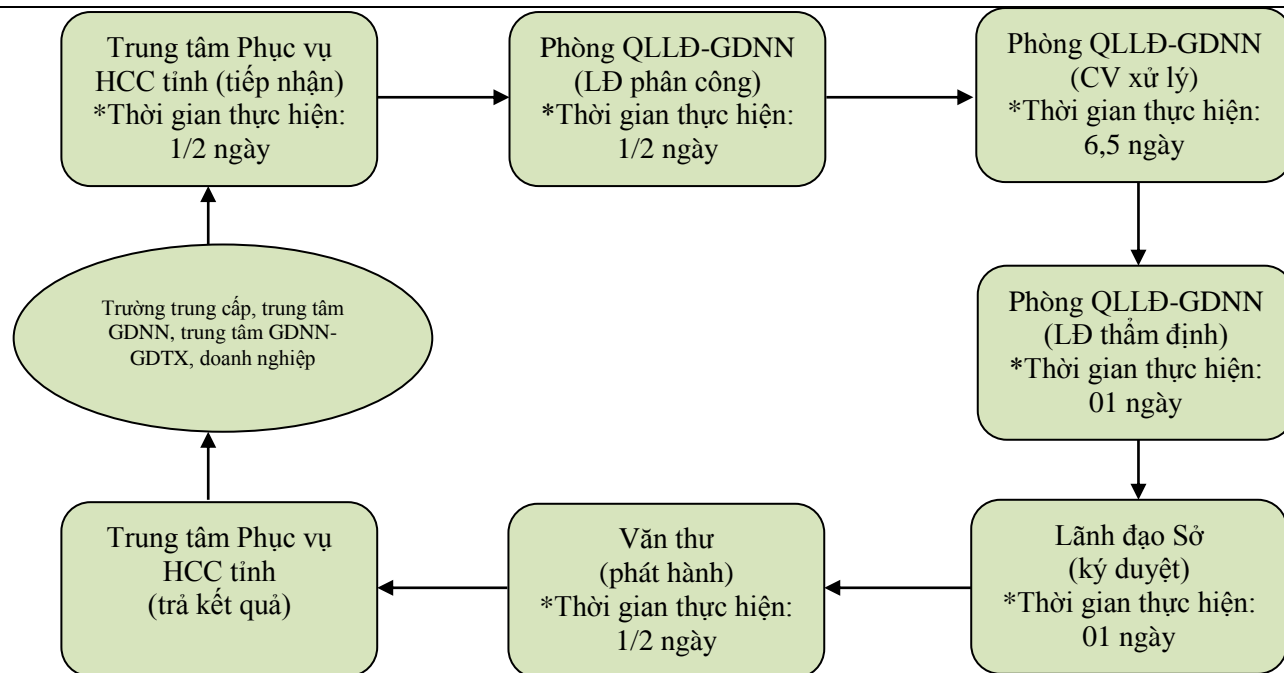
Trung tâm Phục vụ HCC tỉnh (tiếp nhận)
*Thời gian thực hiện: 1/2 ngày

Phòng QLLĐ-GDNN
(LĐ phân công)
*Thời gian thực hiện: 1/2 ngày

Phòng QLLĐ-GDNN
(CV xử lý)
*Thời gian thực hiện: 6,5 ngày

Trường trung cấp, trung tâm GDNN, trung tâm GDNN-GDTX, doanh nghiệp

Phòng QLLĐ-GDNN
(LĐ thẩm định)
*Thời gian thực hiện: 01 ngày

Trung tâm Phục vụ HCC tỉnh
(trả kết quả)

Văn thư
(phát hành)
*Thời gian thực hiện: 1/2 ngày

Lãnh đạo Sở
(ký duyệt)
*Thời gian thực hiện: 01 ngày